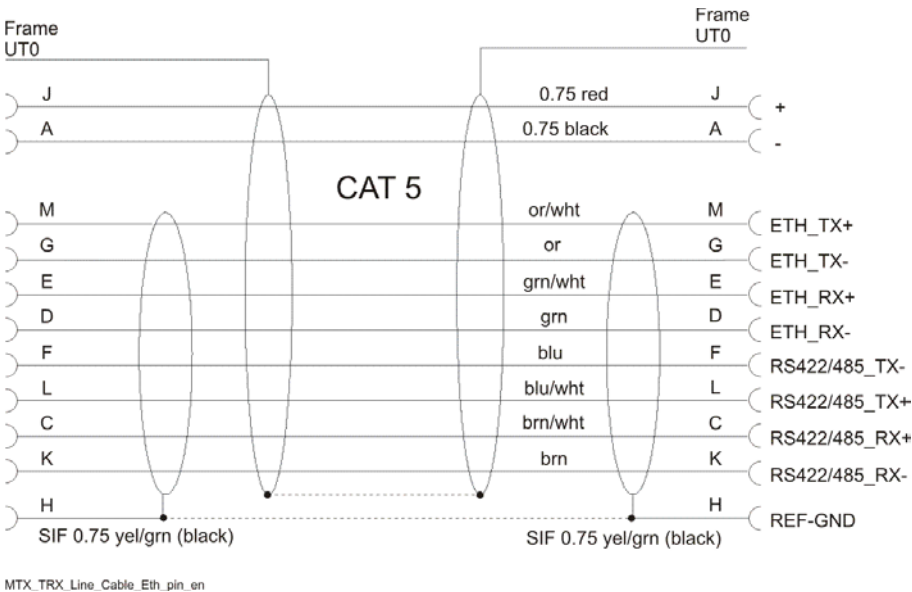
Frame
UT0

Frame
UT0

J
A

0.75 red
0.75 black

J
A

+
-

CAT 5

M
G
E
D
F
L
C
K

or/wht
or
grn/wht
grn
blu
blu/wht
brn/wht
brn

M
G
E
D
F
L
C
K

ETH_TX+
ETH_TX-
ETH_RX+
ETH_RX-
RS422/485_TX-
RS422/485_TX+
RS422/485_RX+
RS422/485_RX-

H
SIF 0.75 yel/grn (black)

H
SIF 0.75 yel/grn (black)

REF-GND

MTX_TRX_Line_Cable_Eth_pin_en